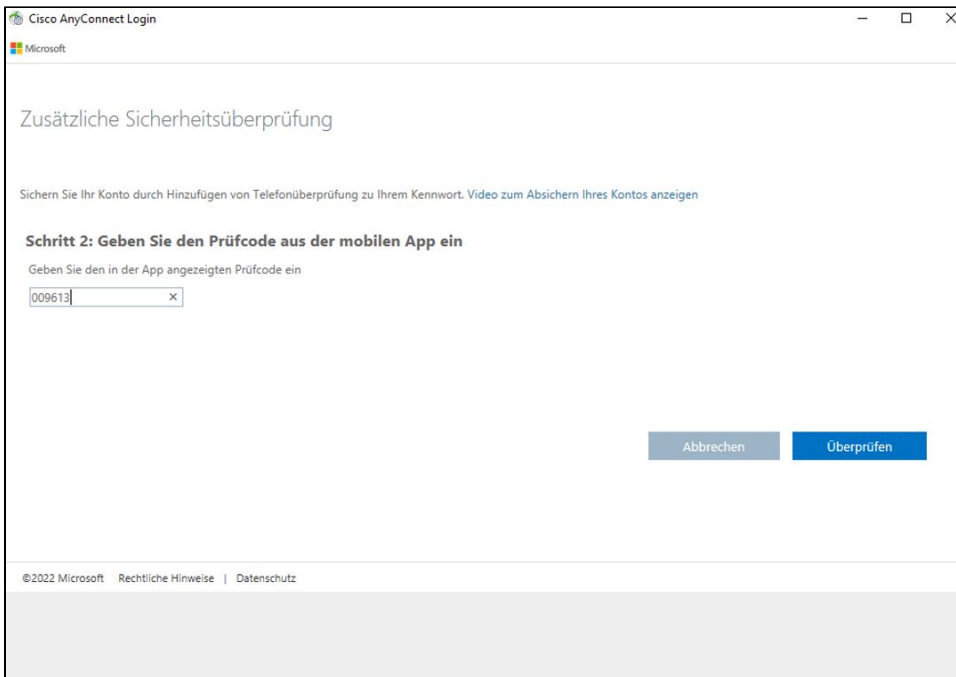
Cisco AnyConnect Login

Microsoft

Zusätzliche Sicherheitsüberprüfung

Sichern Sie Ihr Konto durch Hinzufügen von Telefonüberprüfung zu Ihrem Kennwort. Video zum Absichern Ihres Kontos anzeigen

Schritt 2: Geben Sie den Prüfcode aus der mobilen App ein

Geben Sie den in der App angezeigten Prüfcode ein

009613 ×

Abbrechen Überprüfen

©2022 Microsoft Rechtliche Hinweise | Datenschutz